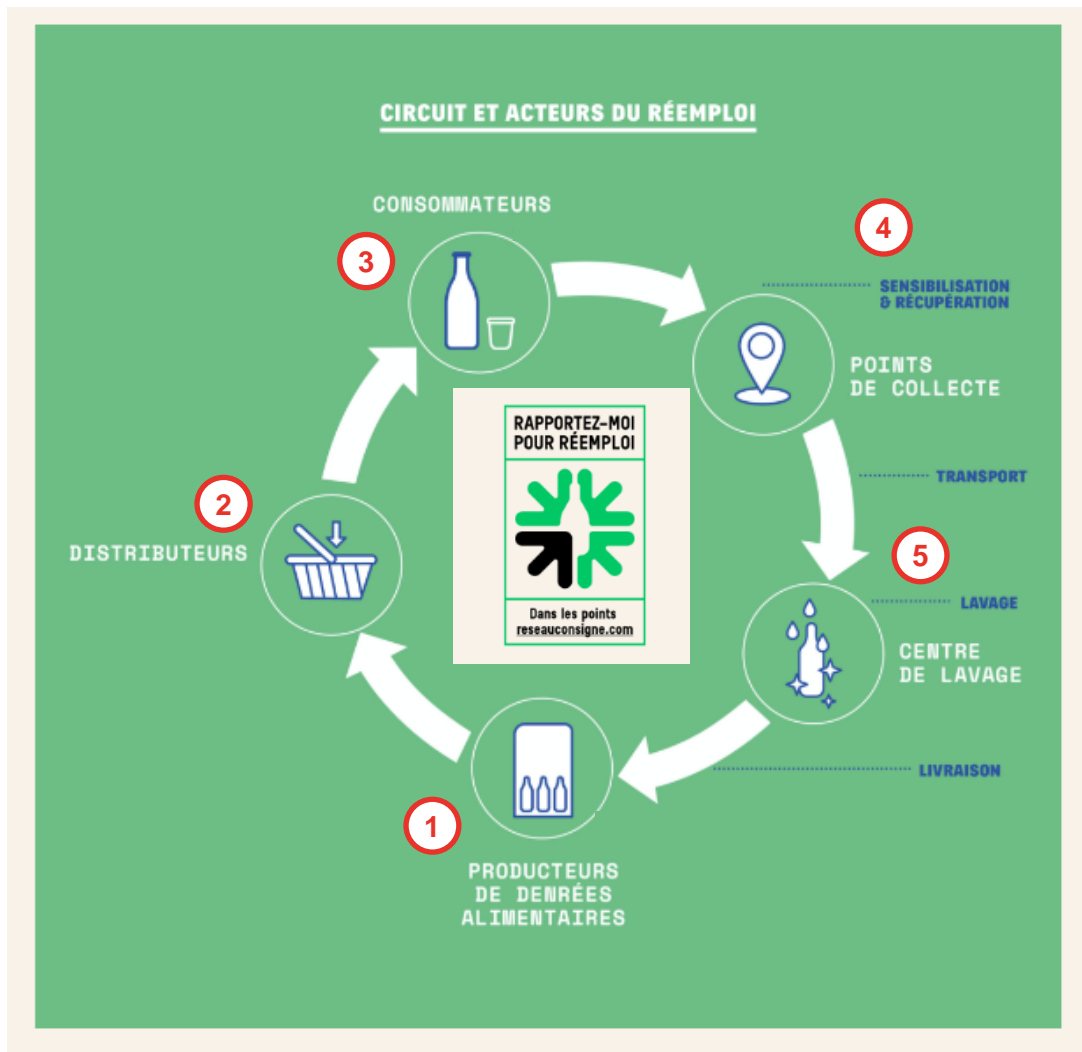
CIRCUIT ET ACTEURS DU RÉEMPLOI

CONSOMMATEURS

3

4

SENSIBILISATION & RÉCUPÉRATION

POINTS DE COLLECTE

TRANSPORT

RAPPORTEZ-MOI POUR RÉEMPLOI

Dans les points reseauconsigne.com

2

DISTRIBUTEURS

5

LAVAGE

CENTRE DE LAVAGE

LIVRAISON

1

PRODUCTEURS DE DENRÉES ALIMENTAIRES